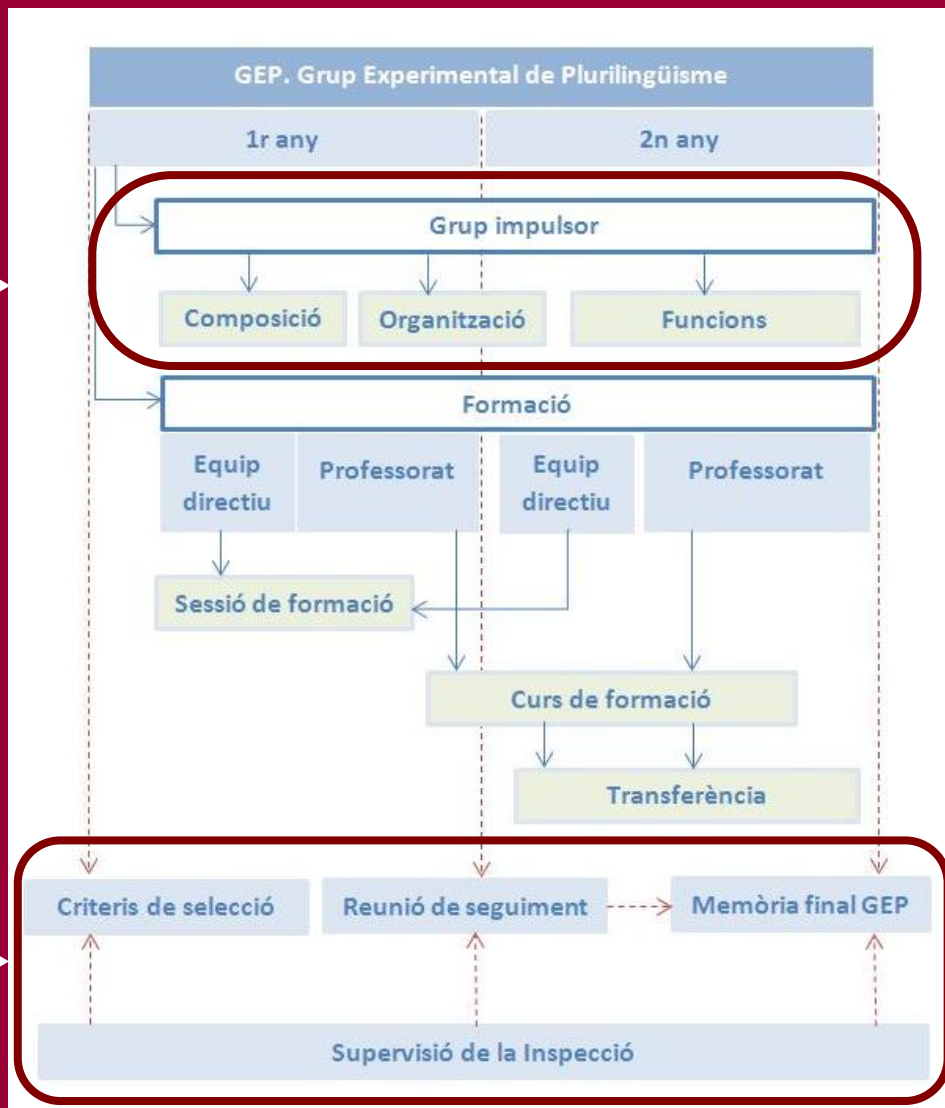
GEP. Grup Experimental de Plurilingüisme

1r any

2n any

Grup impulsor

Composició

Organització

Funcions

Formació

Equip directiu

Professorat

Equip directiu

Professorat

Sessió de formació

Curs de formació

Transferència

Criteris de selecció

Reunió de seguiment

Memòria final GEP

Supervisió de la Inspecció